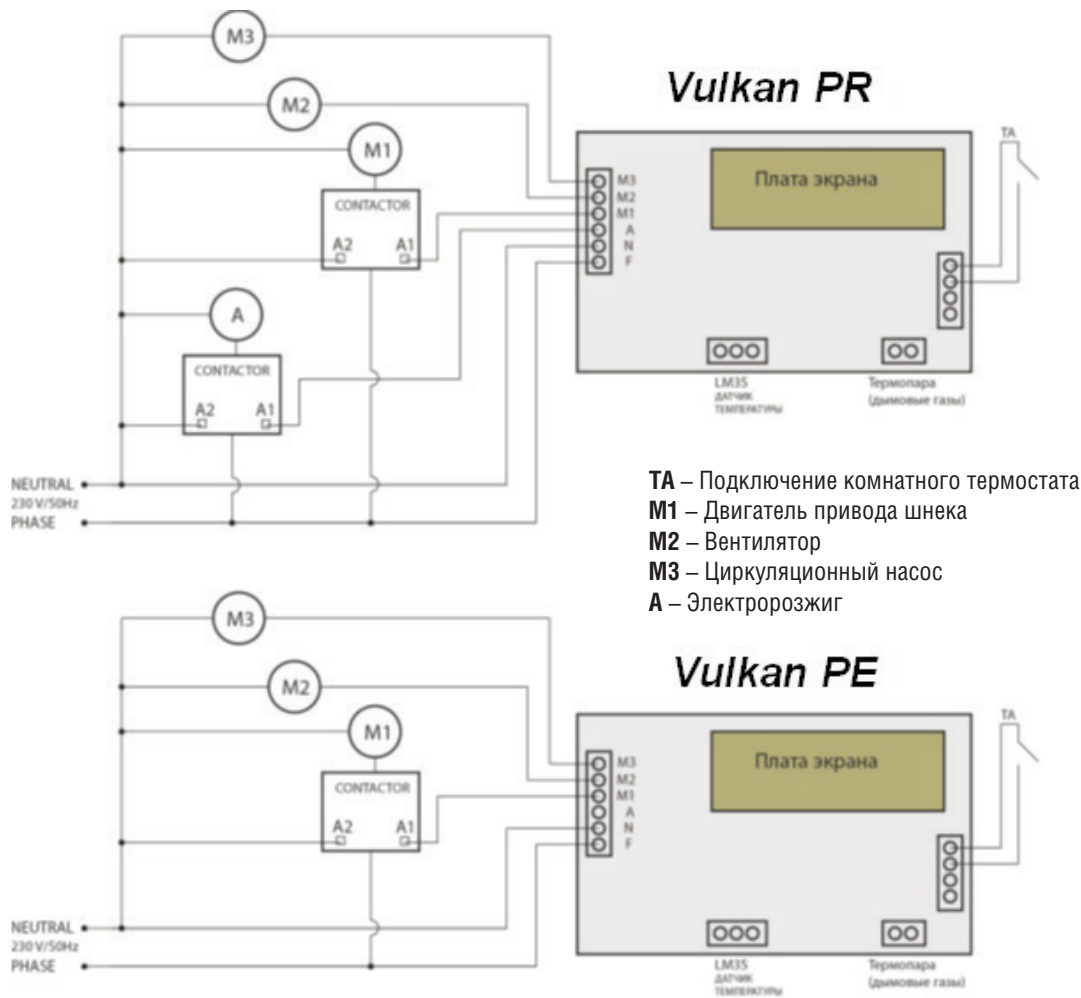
M3
M2
M1
CONTACTOR
A2 A1
A
CONTACTOR
A2 A1
NEUTRAL
230 V/50Hz
PHASE

Vulkan PR

TA
M3
M2
M1
A
N
F
Плата экрана
LM35
ДАТЧИК ТЕМПЕРАТУРЫ
Термопара
(дымовые газы)

**TA** – Подключение комнатного термостата
**M1** – Двигатель привода шнека
**M2** – Вентилятор
**M3** – Циркуляционный насос
**A** – Электророзжиг

M3
M2
M1
CONTACTOR
A2 A1
NEUTRAL
230 V/50Hz
PHASE

Vulkan PE

TA
M3
M2
M1
A
N
F
Плата экрана
LM35
ДАТЧИК ТЕМПЕРАТУРЫ
Термопара
(дымовые газы)